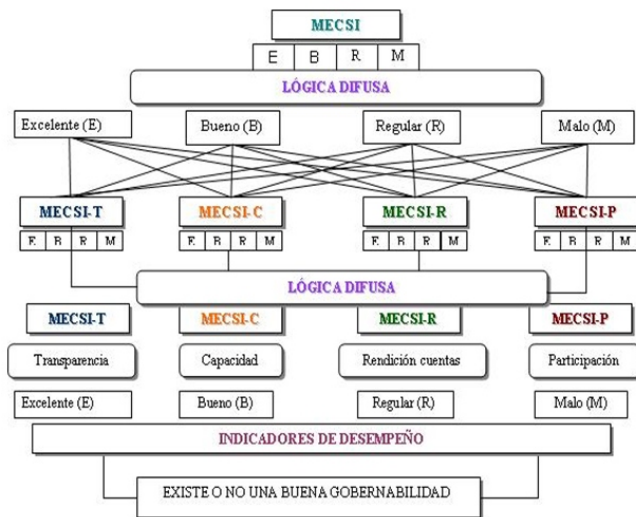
MECSI

| E | B | R | M |
|---|---|---|---|

LÓGICA DIFUSA

Excelente (E)
Bueno (B)
Regular (R)
Malo (M)

MECSI-T

| E | B | R | M |
|---|---|---|---|

MECSI-C

| E | B | R | M |
|---|---|---|---|

MECSI-R

| E | B | R | M |
|---|---|---|---|

MECSI-P

| E | B | R | M |
|---|---|---|---|

LÓGICA DIFUSA

MECSI-T
Transparencia
Excelente (E)

MECSI-C
Capacidad
Bueno (B)

MECSI-R
Rendición cuentas
Regular (R)

MECSI-P
Participación
Malo (M)

INDICADORES DE DESEMPEÑO

EXISTE O NO UNA BUENA GOBERNABILIDAD